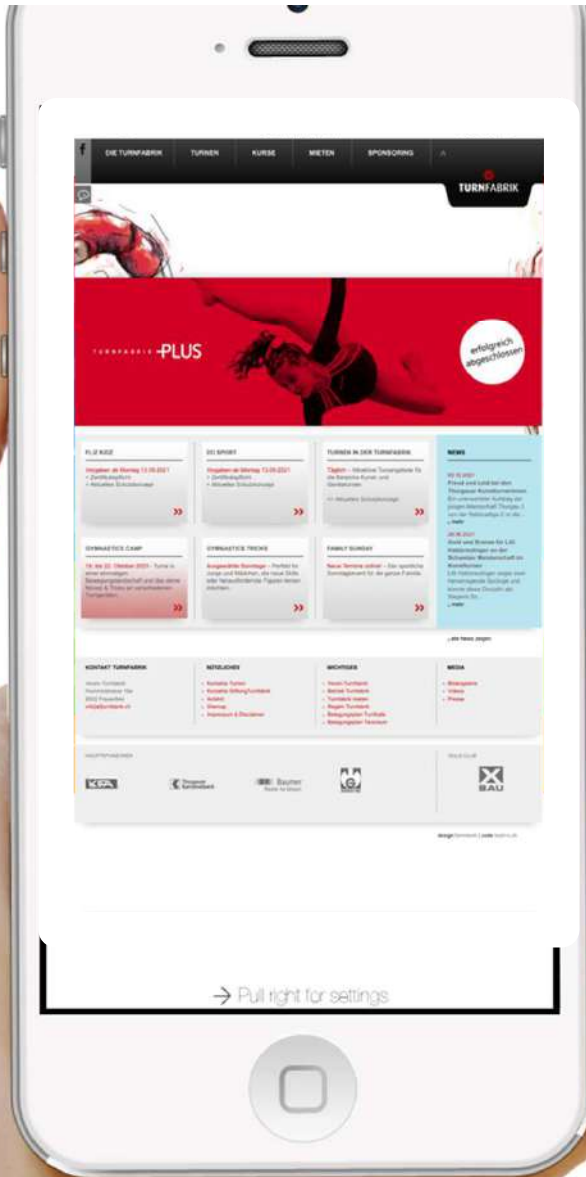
DIE TURNFABRIK TURNEN KURSE MIETEN SPONSORING

TURNFABRIK

TURNFABRIK PLUS

erfolgreich abgeschlossen

FLIZ KIDZ
Umgeben ab Montag 13.09.2021
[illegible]

DO SPORT
Umgeben ab Montag 13.09.2021
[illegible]

TURNEN IN DER TURNFABRIK
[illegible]

NEWS
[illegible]

GYMNASTICS CAMP
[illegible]

GYMNASTICS TRICKS
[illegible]

FAMILY SUNDAY
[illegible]

KONTAKT TURNFABRIK
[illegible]

NÜTZLICHES
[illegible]

WICHTIGES
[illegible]

MEDIA
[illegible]

HAUPTPARTNER

KPA

Baumer

BAU

→ Pull right for settings